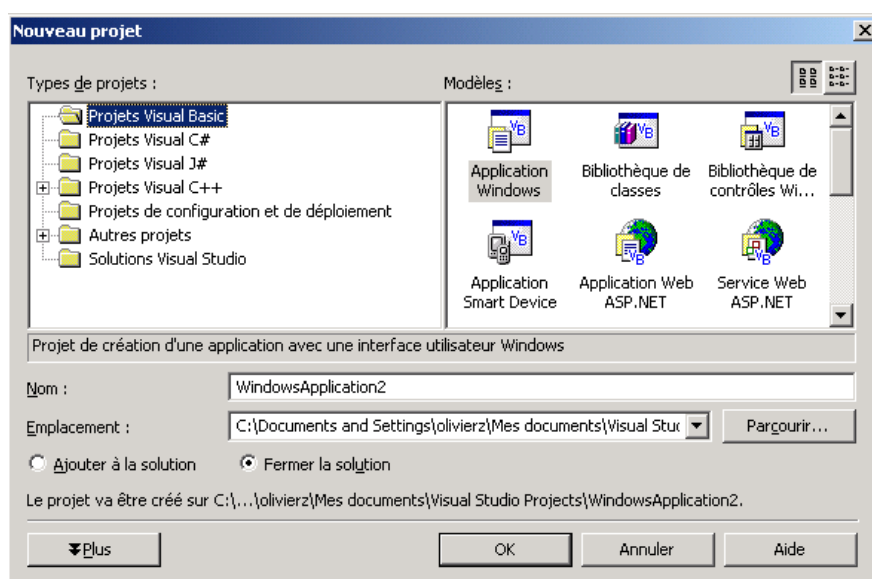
Nouveau projet

Types de projets :

Projets Visual Basic
Projets Visual C#
Projets Visual J#
Projets Visual C++
Projets de configuration et de déploiement
Autres projets
Solutions Visual Studio

Modèles :

Application Windows
Bibliothèque de classes
Bibliothèque de contrôles Wi...
Application Smart Device
Application Web ASP.NET
Service Web ASP.NET

Projet de création d'une application avec une interface utilisateur Windows

Nom : WindowsApplication2

Emplacement : C:\Documents and Settings\olivierz\Mes documents\Visual Stuc

Parcourir...

Ajouter à la solution
Fermer la solution

Le projet va être créé sur C:\...\olivierz\Mes documents\Visual Studio Projects\WindowsApplication2.

Plus
OK
Annuler
Aide